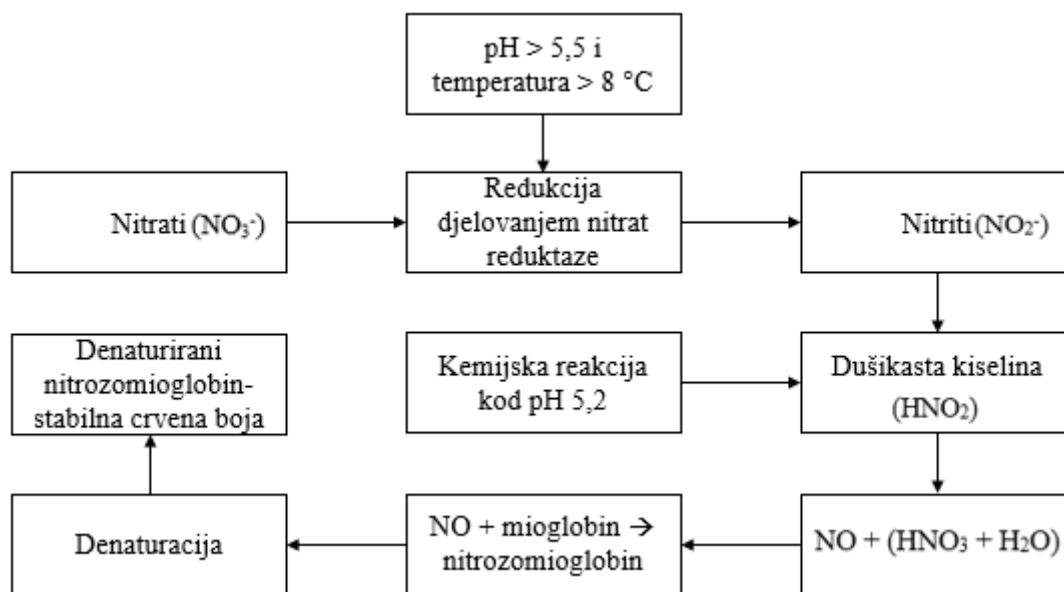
pH > 5,5 i temperatura > 8 °C

Nitrati ($NO_3^-$)

Redukcija djelovanjem nitrat reduktaze

Nitriti ($NO_2^-$)

Denaturirani nitrozomioglobin-stabilna crvena boja

Kemijska reakcija kod pH 5,2

Dušikasta kiselina ($HNO_2$)

Denaturacija

NO + mioglobin → nitrozomioglobin

NO + ($HNO_3$ + $H_2O$)